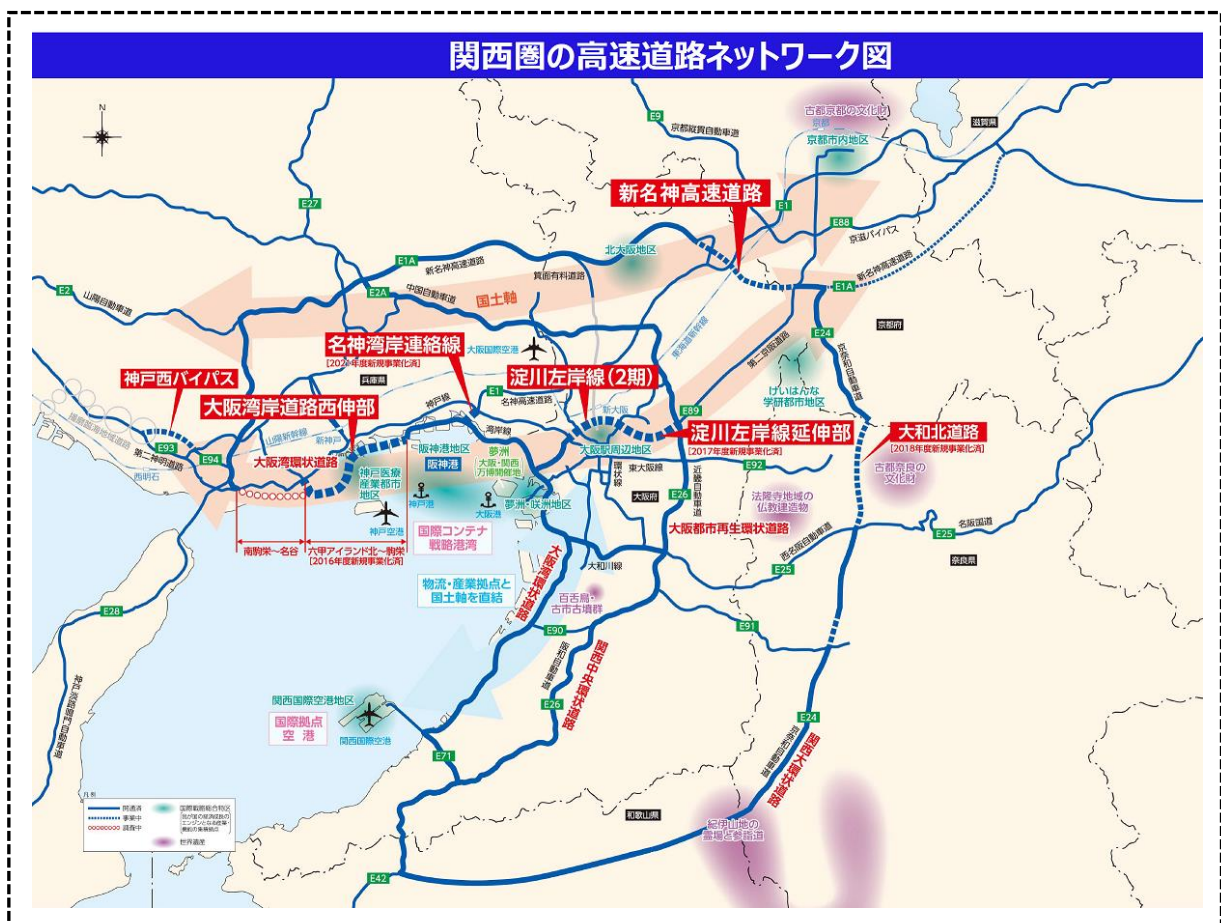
関西圏の高速道路ネットワーク図

N

古都京都の文化財
京都
京都市内地区
滋賀県
E9
京都縦貫自動車道
新名神高速道路
E27
E1
E88
京滋バイパス
北大阪地区
E1A
新名神高速道路
箕面有料道路
新名神高速道路
E2
E2A
中国自動車道
E1A
山陽自動車道
国土軸
E24
京都府
名神湾岸連絡線
[2022年度新規事業化済]
大阪国際空港
第二京阪道路
京奈和自動車道
けいはんな学研都市地区
神戸西バイパス
兵庫県
淀川左岸線（2期）
E1
名神高速道路
大阪湾岸道路西伸部
神戸線
湾岸線
新大阪
E89
淀川左岸線延伸部
[2017年度新規事業化済]
大和北道路
[2018年度新規事業化済]
E93
山陽新幹線
新神戸
阪神港地区
夢洲
大阪駅周辺地区
東大阪
第二神明道路
E94
大阪湾環状道路
阪神港
大阪・関西万博開催地
環状線
E92
古都奈良の文化財
西明石
神戸医療産業都市地区
夢洲・咲洲地区
大阪港
大阪府
E26
近畿自動車道
法隆寺地域の仏教建造物
神戸空港
国際コンテナ戦略港湾
大阪都市再生環状道路
E25
名阪国道
南駒栄～名谷
六甲アイランド北～駒栄
[2016年度新規事業化済]
大和川線
西名阪自動車道
E25
奈良県
大阪湾環状道路
物流・産業拠点と国土軸を直結
百舌鳥・古市古墳群
E28
E90
E91
神戸淡路鳴門自動車道
阪和自動車道
関西中央環状道路
関西国際空港地区
E26
国際拠点空港
関西国際空港
E24
E71
関西大環状道路
京奈和自動車道
和歌山県
紀伊山地の霊場と参詣道
E42

凡例
開通済
事業中
調査中
国際戦略総合特区
世界遺産